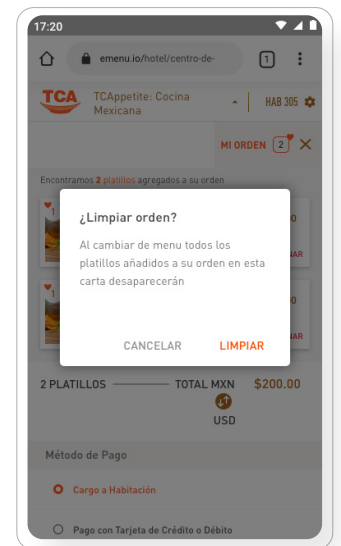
17:20

emenu.io/hotel/centro-de-

1

TCA

TCAppetite: Cocina Mexicana

HAB 305

MI ORDEN 2

Encontramos 2 platillos agregados a su orden

¿Limpiar orden?

Al cambiar de menu todos los platillos añadidos a su orden en esta carta desaparecerán

CANCELAR

LIMPIAR

2 PLATILLOS

TOTAL MXN

$200.00

USD

Método de Pago

Cargo a Habitación

Pago con Tarjeta de Crédito o Débito